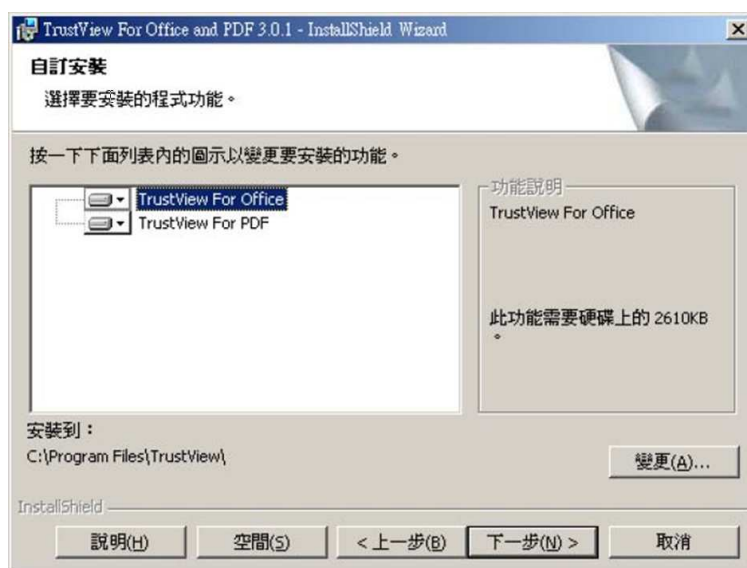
TrustView For Office and PDF 3.0.1 - InstallShield Wizard

自訂安裝

選擇要安裝的程式功能。

按一下下面列表內的圖示以變更要安裝的功能。

TrustView For Office
TrustView For PDF

功能說明

TrustView For Office

此功能需要硬碟上的 2610KB 。

安裝到：
C:\Program Files\TrustView\

變更(A)...

InstallShield

說明(H) 空間(S) < 上一步(B) 下一步(N) > 取消